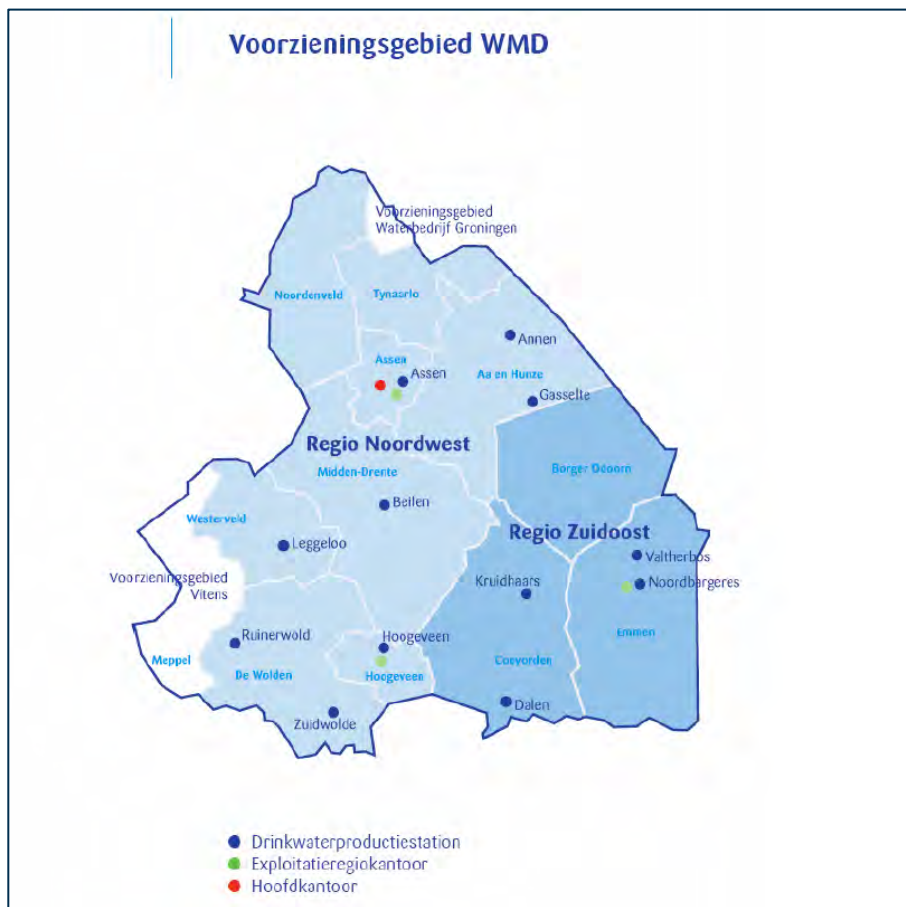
Voorzieningsgebied WMD

Voorzieningsgebied Waterbedrijf Groningen

Noordenveld

Tynaarlo

Annen

Assen

Assen

Aa en Hunze

Gasselte

Regio Noordwest

Borger Odoorn

Midden-Drente

Beilen

Westerveld

Regio Zuidoost

Leggeloo

Valtherbos

Voorzieningsgebied Vitens

Kruidhaars

Noordbargeres

Ruinerwold

Hoogeveen

Emmen

Meppel

De Wolden

Hoogeveen

Coevorden

Dalen

Zuidwolde

Drinkwaterproductiestation
Exploitatieregiokantoor
Hoofdkantoor